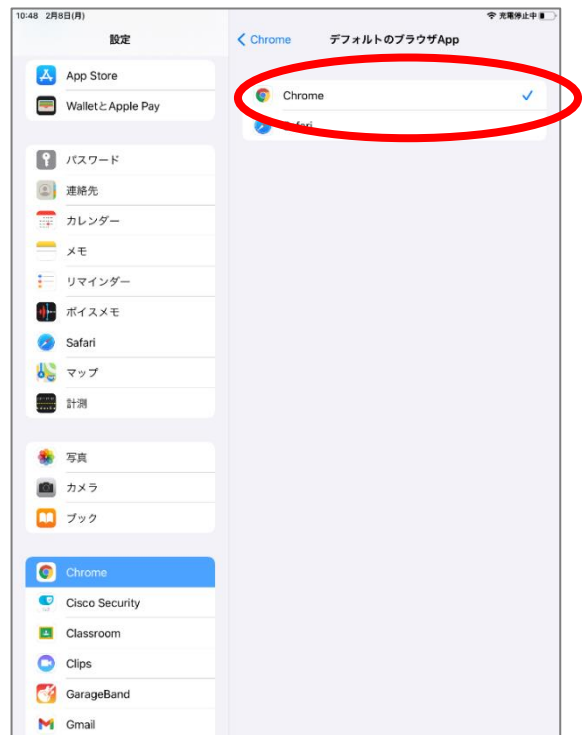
10:48 2月8日(月)

充電停止中

設定

App Store

WalletとApple Pay

パスワード

連絡先

カレンダー

メモ

リマインダー

ボイスメモ

Safari

マップ

計測

写真

カメラ

ブック

Chrome

Cisco Security

Classroom

Clips

GarageBand

Gmail

< Chrome

デフォルトのブラウザApp

Chrome ✓

Safari